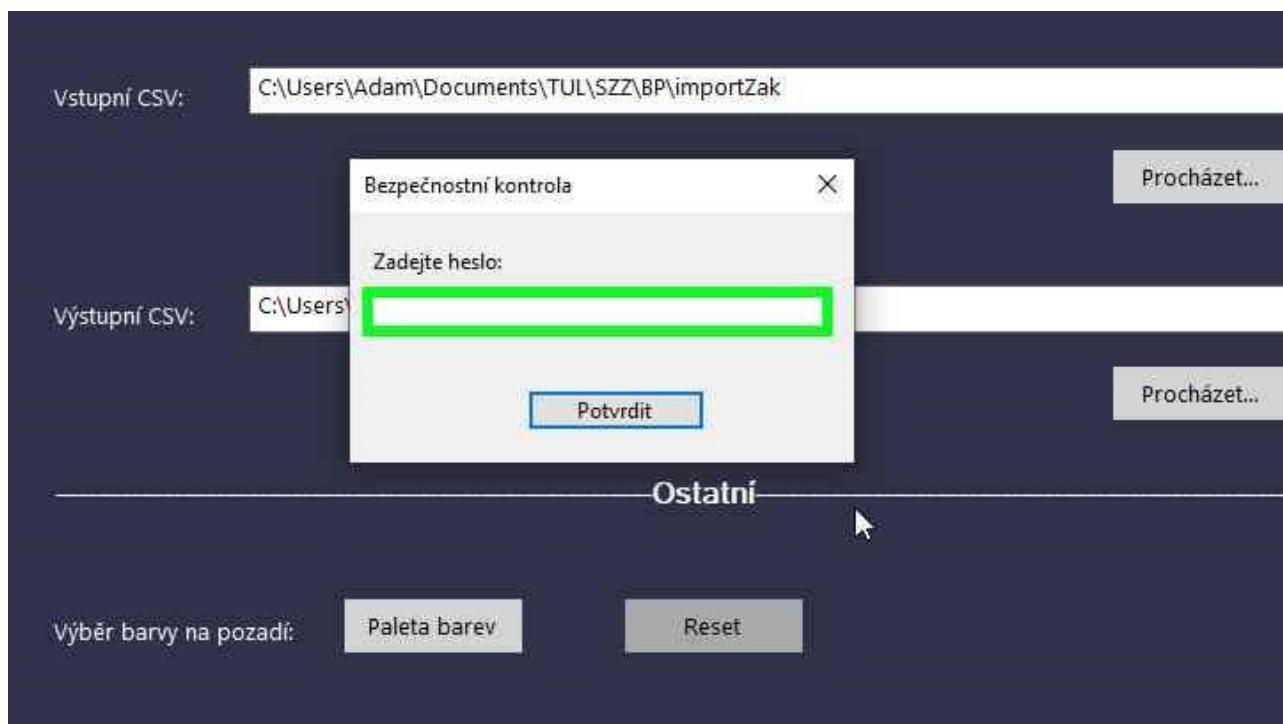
Vstupní CSV: C:\Users\Adam\Documents\TUL\SZZ\BP\importZak

Procházet...

Bezpečnostní kontrola ×

Zadejte heslo:

Potvrdit

Výstupní CSV: C:\Users\

Procházet...

Ostatní

Výběr barvy na pozadí: Paleta barev Reset